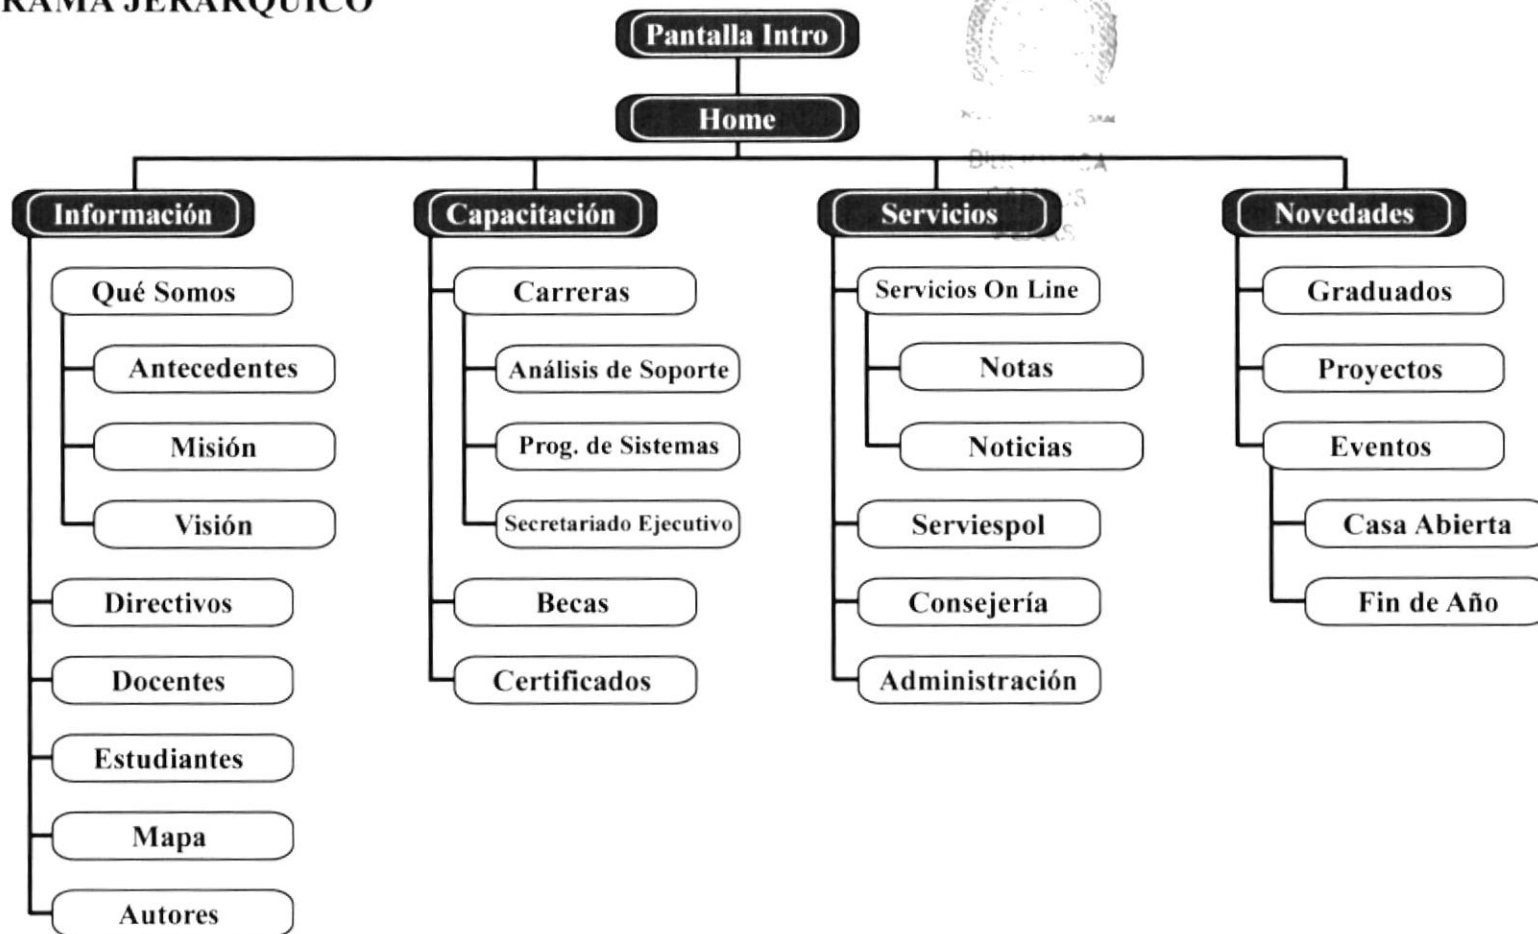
RAMA JERARQUICO

Pantalla Intro

Home

Información

Qué Somos

Antecedentes

Misión

Visión

Directivos

Docentes

Estudiantes

Mapa

Autores

Capacitación

Carreras

Análisis de Soporte

Prog. de Sistemas

Secretariado Ejecutivo

Becas

Certificados

Servicios

Servicios On Line

Notas

Noticias

Serviespol

Consejería

Administración

Novedades

Graduados

Proyectos

Eventos

Casa Abierta

Fin de Año

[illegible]